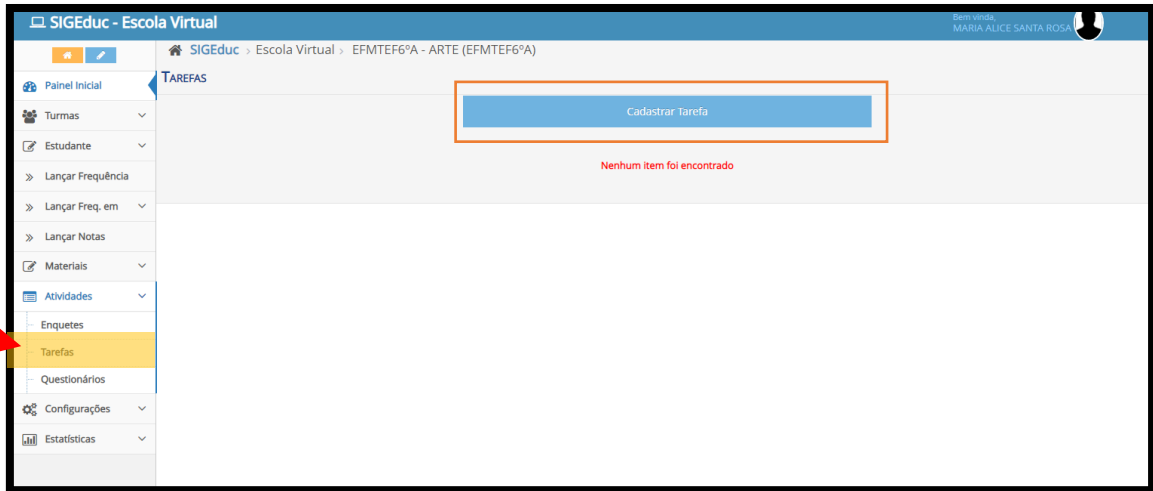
SIGEduc - Escola Virtual

Bem vinda,
MARIA ALICE SANTA ROSA

SIGEduc › Escola Virtual › EFMTEF6ºA - ARTE (EFMTEF6ºA)

Painel Inicial
Turmas
Estudante
Lançar Frequência
Lançar Freq. em
Lançar Notas
Materiais
Atividades
Enquetes
Tarefas
Questionários
Configurações
Estatísticas

TAREFAS

Cadastrar Tarefa

Nenhum item foi encontrado